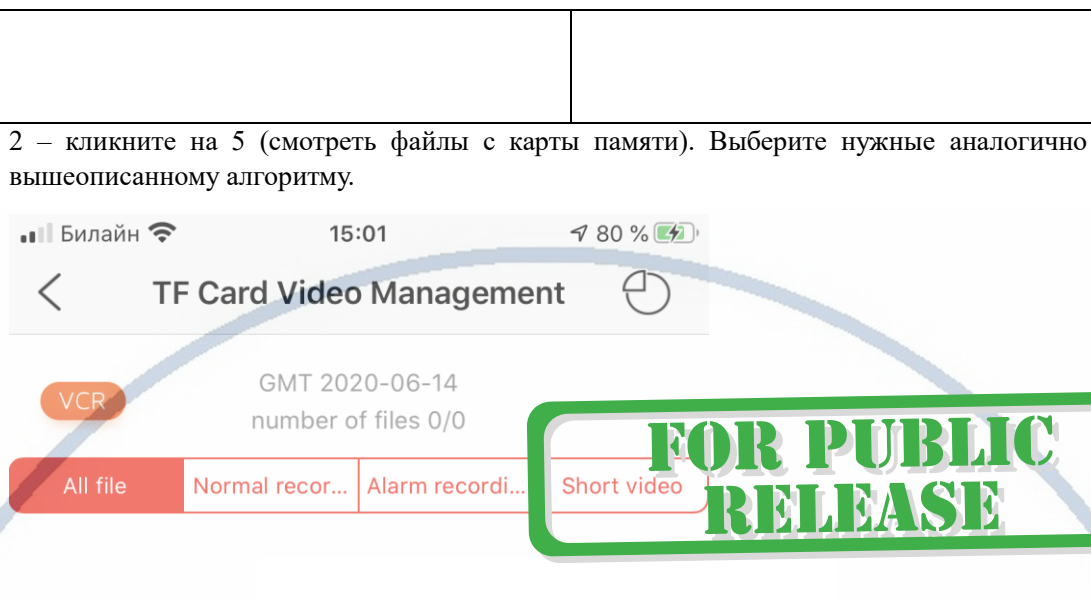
2 – кликните на 5 (смотреть файлы с карты памяти). Выберите нужные аналогично вышеописанному алгоритму.

Билайн 15:01 80 %

TF Card Video Management

VCR

GMT 2020-06-14
number of files 0/0

All file | Normal recor... | Alarm recordi... | Short video

FOR PUBLIC RELEASE